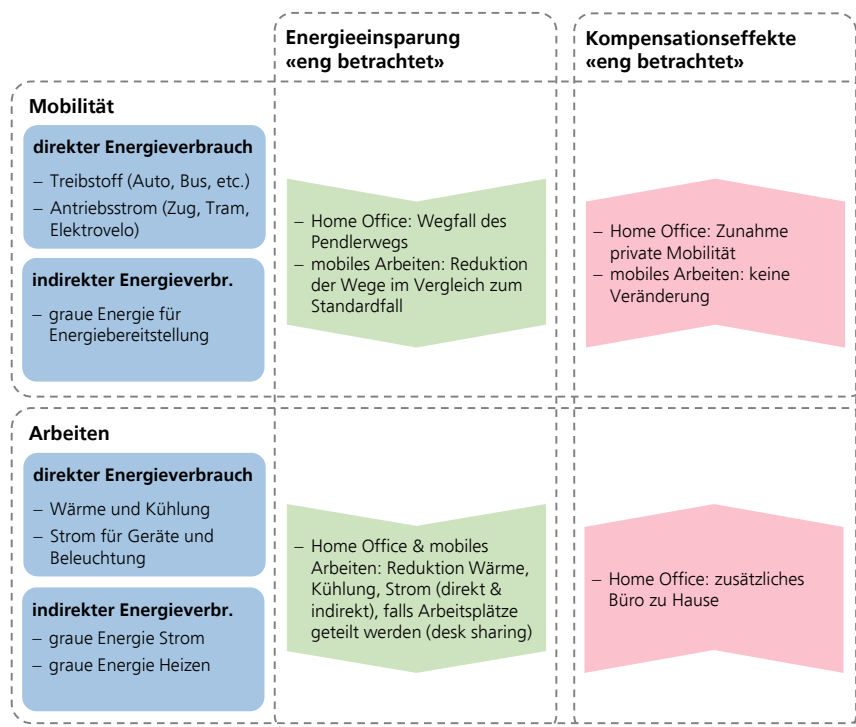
Energieeinsparung «eng betrachtet»

Kompensationseffekte «eng betrachtet»

Mobilität

direkter Energieverbrauch
– Treibstoff (Auto, Bus, etc.)
– Antriebsstrom (Zug, Tram, Elektrovelo)

indirekter Energieverbr.
– graue Energie für Energiebereitstellung

– Home Office: Wegfall des Pendlerwegs
– mobiles Arbeiten: Reduktion der Wege im Vergleich zum Standardfall

– Home Office: Zunahme private Mobilität
– mobiles Arbeiten: keine Veränderung

Arbeiten

direkter Energieverbrauch
– Wärme und Kühlung
– Strom für Geräte und Beleuchtung

indirekter Energieverbr.
– graue Energie Strom
– graue Energie Heizen

– Home Office & mobiles Arbeiten: Reduktion Wärme, Kühlung, Strom (direkt & indirekt), falls Arbeitsplätze geteilt werden (desk sharing)

– Home Office: zusätzliches Büro zu Hause